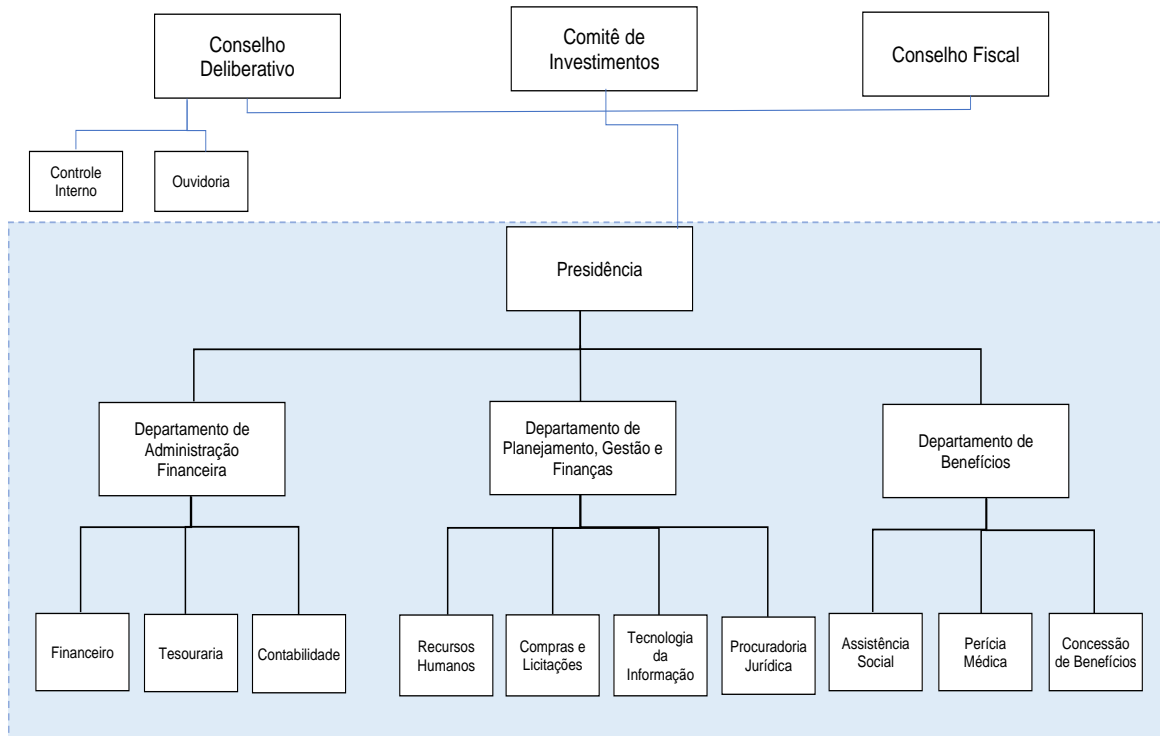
Conselho Deliberativo

Comitê de Investimentos

Conselho Fiscal

Controle Interno

Ouvidoria

Presidência

Departamento de Administração Financeira

Departamento de Planejamento, Gestão e Finanças

Departamento de Benefícios

Financeiro

Tesouraria

Contabilidade

Recursos Humanos

Compras e Licitações

Tecnologia da Informação

Procuradoria Jurídica

Assistência Social

Perícia Médica

Concessão de Benefícios